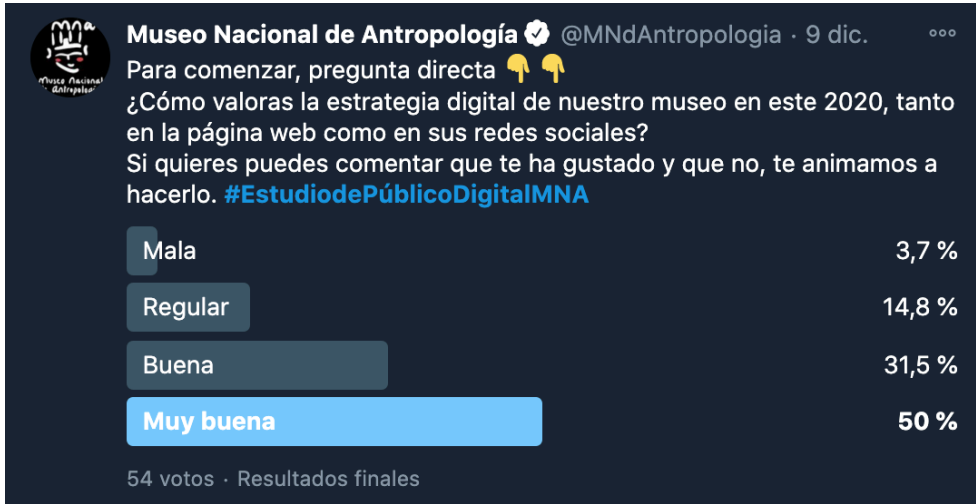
Museo Nacional de Antropología @MNdAntropologia · 9 dic.

Para comenzar, pregunta directa 👇👇
¿Cómo valoras la estrategia digital de nuestro museo en este 2020, tanto en la página web como en sus redes sociales?
Si quieres puedes comentar que te ha gustado y que no, te animamos a hacerlo. #EstudiodePúblicoDigitalMNA

Mala 3,7 %
Regular 14,8 %
Buena 31,5 %
Muy buena 50 %

54 votos · Resultados finales